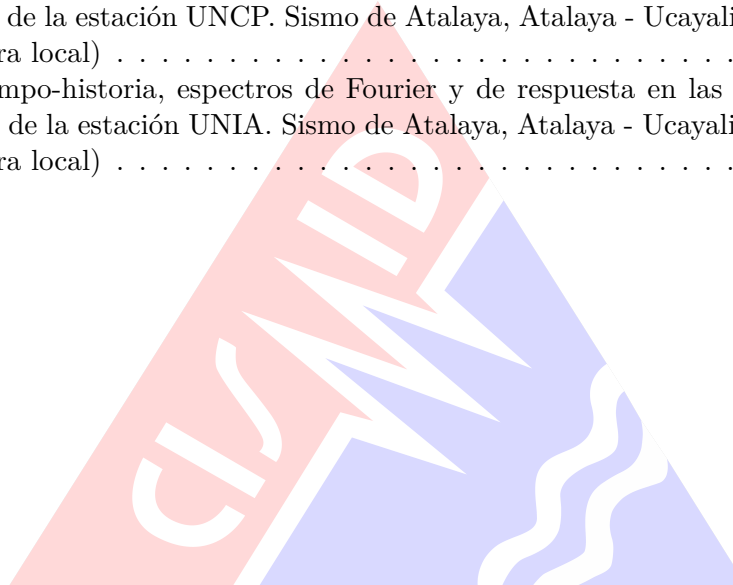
de la estación UNCP. Sismo de Atalaya, Atalaya - Ucayali
ra local) . . . . . . . . . . . . . . . . . . . . . . . . . . . . . . . . . .
mpo-historia, espectros de Fourier y de respuesta en las
de la estación UNIA. Sismo de Atalaya, Atalaya - Ucayali
ra local) . . . . . . . . . . . . . . . . . . . . . . . . . . . . . . . . . .

CISMID